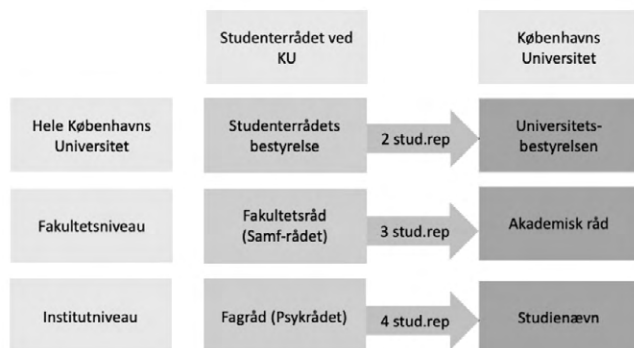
Studenterrådet ved KU

Københavns Universitet

Hele Københavns Universitet

Studenterrådets bestyrelse

2 stud.rep

Universitetsbestyrelsen

Fakultetsniveau

Fakultetsråd (Samf-rådet)

3 stud.rep

Akademisk råd

Institutniveau

Fagråd (Psykrådet)

4 stud.rep

Studienævn